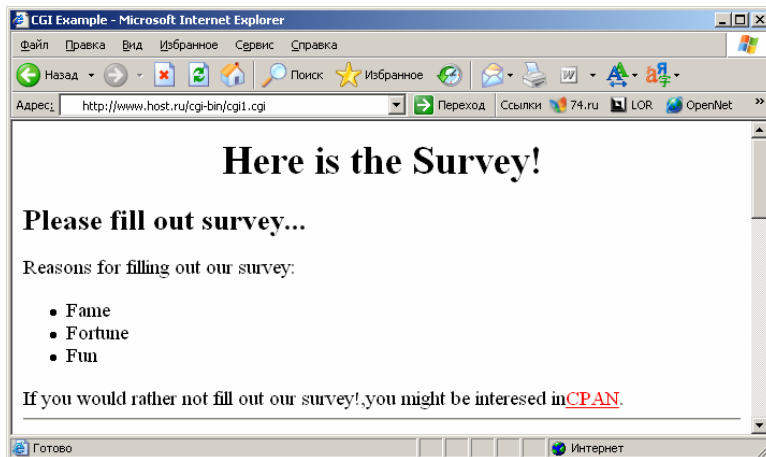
CGI Example - Microsoft Internet Explorer

Файл Правка Вид Избранное Сервис Справка

Назад Поиск Избранное

Адрес: http://www.host.ru/cgi-bin/cgi1.cgi Переход Ссылки 74.ru LOR OpenNet »

Here is the Survey!

Please fill out survey...

Reasons for filling out our survey:

- Fame
- Fortune
- Fun

If you would rather not fill out our survey!,you might be interesed inCPAN.

Готово Интернет